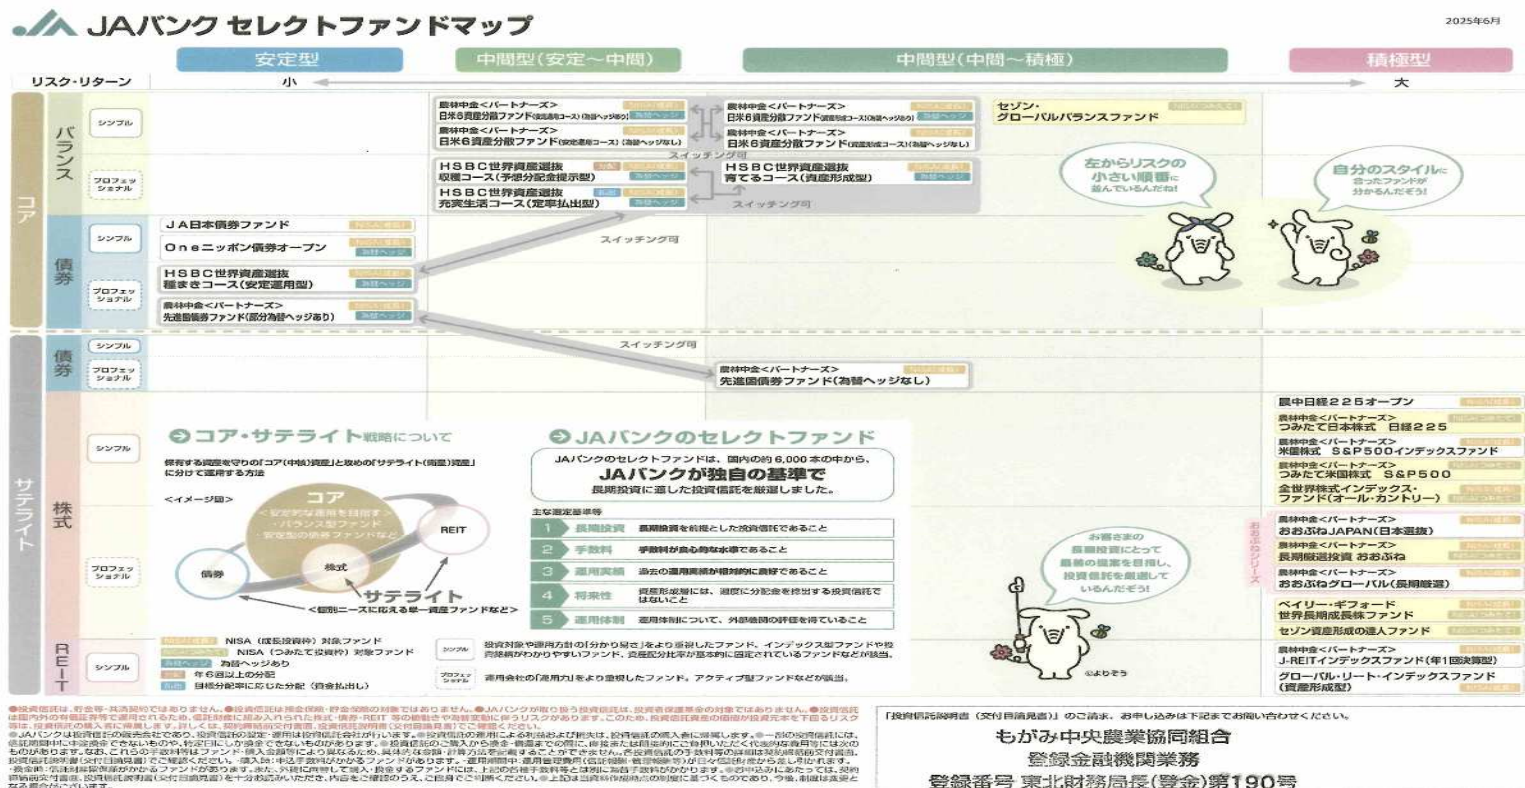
JAバンク セレクトファンドマップ

2025年6月

安定型　中間型(安定～中間)　中間型(中間～積極)　積極型

リスク・リターン　小　大

コア

バランス

シンプル

農林中金<パートナーズ>
日米6資産分散ファンド(安定成長コース)(為替ヘッジあり)

農林中金<パートナーズ>
日米6資産分散ファンド(安定成長コース)(為替ヘッジなし)

農林中金<パートナーズ>
日米6資産分散ファンド(資産形成コース)(為替ヘッジあり)

農林中金<パートナーズ>
日米6資産分散ファンド(資産形成コース)(為替ヘッジなし)

セゾン・グローバルバランスファンド

スイッチング可

プロフェッショナル

HSBC世界資産選抜
収穫コース(予想分配金提示型)

HSBC世界資産選抜
充実生活コース(定率払出型)

HSBC世界資産選抜
育てるコース(資産形成型)

スイッチング可

左からリスクの小さい順番に並んでいるんだね!

自分のスタイルに合ったファンドが分かるんだぞう!

債券

シンプル

JA日本債券ファンド

Oneニッポン債券オープン

プロフェッショナル

HSBC世界資産選抜
穫まきコース(安定運用型)

農林中金<パートナーズ>
先進国債券ファンド(部分為替ヘッジあり)

スイッチング可

サテライト

債券

シンプル

プロフェッショナル

スイッチング可

農林中金<パートナーズ>
先進国債券ファンド(為替ヘッジなし)

株式

シンプル

農中日経225オープン

農林中金<パートナーズ>
つみたて日本株式　日経225

農林中金<パートナーズ>
米国株式　S&P500インデックスファンド

農林中金<パートナーズ>
つみたて米国株式　S&P500

全世界株式インデックス・ファンド(オール・カントリー)

プロフェッショナル

農林中金<パートナーズ>
おおぶねJAPAN(日本選抜)

農林中金<パートナーズ>
長期厳選投資 おおぶね

農林中金<パートナーズ>
おおぶねグローバル(長期厳選)

おおぶねシリーズ

ベイリー・ギフォード世界長期成長株ファンド

セゾン資産形成の達人ファンド

REIT

シンプル

農林中金<パートナーズ>
J-REITインデックスファンド(年1回決算型)

グローバル・リート・インデックスファンド(資産形成型)

コア・サテライト戦略について

保有する資産を守りの「コア(中核)資産」と攻めの「サテライト(周星)資産」に分けて運用する方法

<イメージ図>

コア
<安定的な運用を目指す>
・バランス型ファンド
・安定型の債券ファンドなど

REIT
債券
株式

サテライト
<個別ニーズに応える単一資産ファンドなど>

JAバンクのセレクトファンド

JAバンクのセレクトファンドは、国内の約6,000本の中から、
JAバンクが独自の基準で
長期投資に適した投資信託を厳選しました。

主な選定基準等

1　長期投資　長期投資を前提とした投資信託であること
2　手数料　手数料が良心的な水準であること
3　運用実績　過去の運用実績が相対的に良好であること
4　将来性　資産形成層には、適度に分配金を抑制する投資信託ではないこと
5　運用体制　運用体制について、外部機関の評価を得ていること

お客さまの長期投資にとって最善の提案を目指し、投資信託を厳選しているんだぞう!

©よりぞう

NISA(成長投資枠)対象ファンド
NISA(つみたて投資枠)対象ファンド
為替ヘッジあり
年6回以上の分配
目標分配率に応じた分配(資金払出し)

シンプル　投資対象や運用方針の「分かり易さ」をより重視したファンド。インデックス型ファンドや投資信託がわかりやすいファンド、資産配分比率が基本的に固定されているファンドなどが該当。

プロフェッショナル　運用会社の「運用力」をより重視したファンド。アクティブ型ファンドなどが該当。

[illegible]

「投資信託説明書(交付目論見書)」のご請求、お申し込みは下記までお問い合わせください。

もがみ中央農業協同組合
登録金融機関業務
登録番号 東北財務局長(登金)第190号